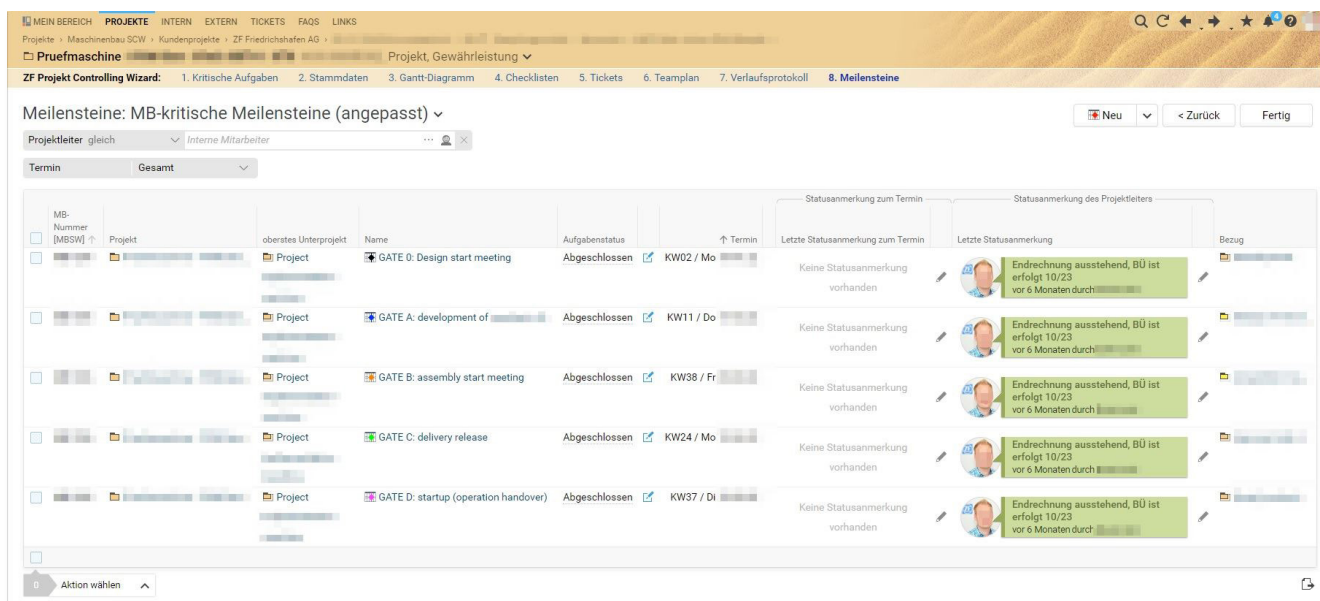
MEIN BEREICH PROJEKTE INTERN EXTERN TICKETS FAQS LINKS

Projekte › Maschinenbau SCW › Kundenprojekte › ZF Friedrichshafen AG › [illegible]

Pruefmaschine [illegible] Projekt, Gewährleistung

ZF Projekt Controlling Wizard: 1. Kritische Aufgaben 2. Stammdaten 3. Gantt-Diagramm 4. Checklisten 5. Tickets 6. Teamplan 7. Verlaufsprotokoll 8. Meilensteine

Meilensteine: MB-kritische Meilensteine (angepasst)

Neu < Zurück Fertig

Projektleiter gleich Interne Mitarbeiter

Termin Gesamt

| MB-Nummer [MBSW] | Projekt | oberstes Unterprojekt | Name | Aufgabenstatus | Termin | Statusanmerkung zum Termin: Letzte Statusanmerkung zum Termin | Statusanmerkung des Projektleiters: Letzte Statusanmerkung | Bezug |
|---|---|---|---|---|---|---|---|---|
| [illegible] | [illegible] | Project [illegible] | GATE 0: Design start meeting | Abgeschlossen | KW02 / Mo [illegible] | Keine Statusanmerkung vorhanden | Endrechnung ausstehend, BÜ ist erfolgt 10/23 vor 6 Monaten durch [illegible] | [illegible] |
| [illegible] | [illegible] | Project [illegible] | GATE A: development of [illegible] | Abgeschlossen | KW11 / Do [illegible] | Keine Statusanmerkung vorhanden | Endrechnung ausstehend, BÜ ist erfolgt 10/23 vor 6 Monaten durch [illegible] | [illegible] |
| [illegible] | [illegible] | Project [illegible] | GATE B: assembly start meeting | Abgeschlossen | KW38 / Fr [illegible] | Keine Statusanmerkung vorhanden | Endrechnung ausstehend, BÜ ist erfolgt 10/23 vor 6 Monaten durch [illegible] | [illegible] |
| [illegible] | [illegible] | Project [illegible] | GATE C: delivery release | Abgeschlossen | KW24 / Mo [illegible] | Keine Statusanmerkung vorhanden | Endrechnung ausstehend, BÜ ist erfolgt 10/23 vor 6 Monaten durch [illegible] | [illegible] |
| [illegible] | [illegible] | Project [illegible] | GATE D: startup (operation handover) | Abgeschlossen | KW37 / Di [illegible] | Keine Statusanmerkung vorhanden | Endrechnung ausstehend, BÜ ist erfolgt 10/23 vor 6 Monaten durch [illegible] | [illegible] |

0 Aktion wählen